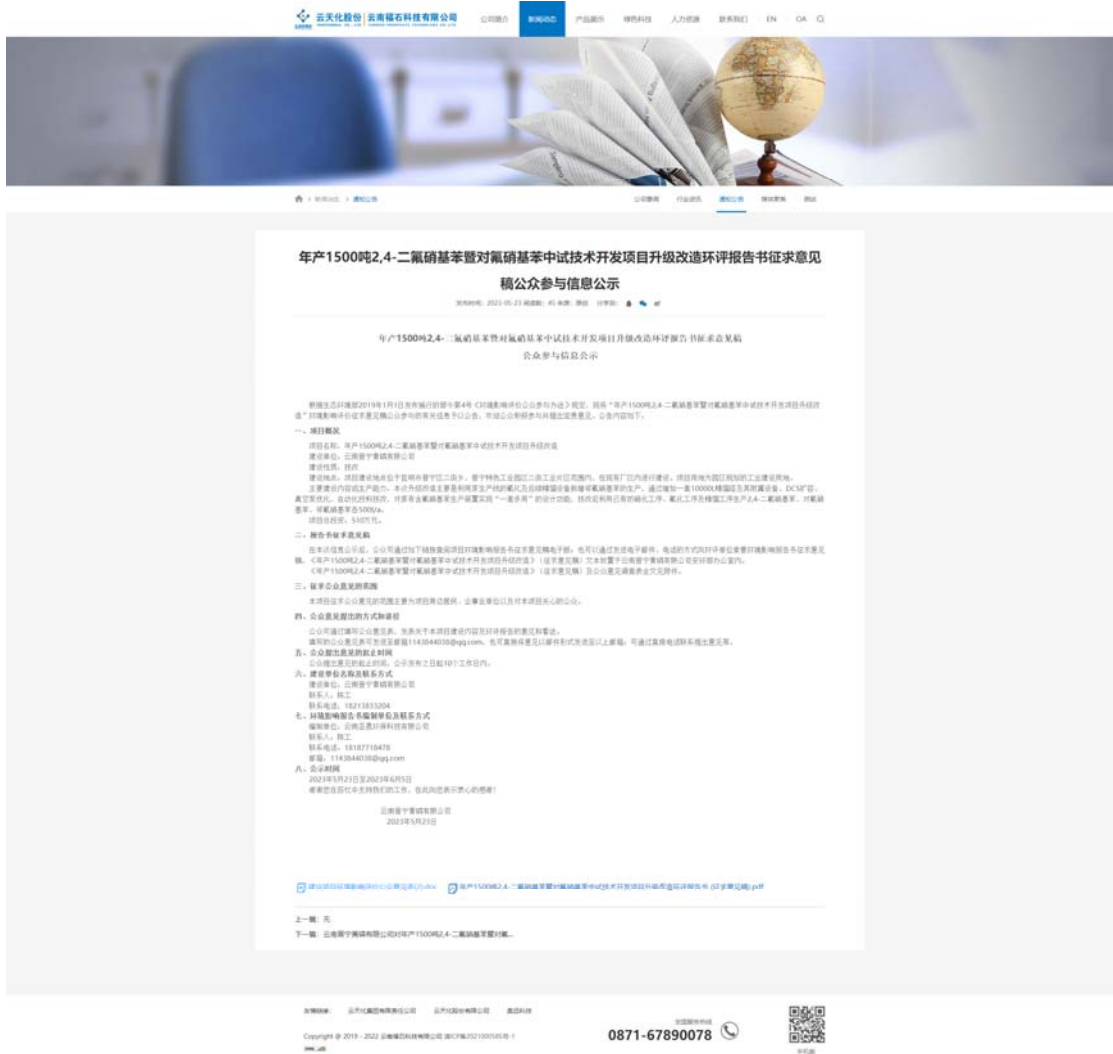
云天化股份 | 云南福石科技有限公司

公司简介 新闻动态 产品展示 绿色科技 人力资源 联系我们 EN OA

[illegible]

年产1500吨2,4-二氟硝基苯暨对氟硝基苯中试技术开发项目升级改造环评报告书征求意见稿公众参与信息公示

发布时间：2023-05-23 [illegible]

年产1500吨2,4-二氟硝基苯暨对氟硝基苯中试技术开发项目升级改造环评报告书征求意见稿公众参与信息公示

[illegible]

一、项目概况

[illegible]

二、报告书征求意见稿

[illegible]

三、征求公众意见的范围

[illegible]

四、公众意见提出的方式和途径

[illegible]

五、公众提出意见的起止时间

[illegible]

六、建设单位名称及联系方式

建设单位：云南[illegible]有限公司
联系人：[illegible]
联系电话：18213855204

七、环境影响报告书编制单位及联系方式

编制单位：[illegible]
联系人：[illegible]
联系电话：18187718478
邮箱：1143844038@qq.com

八、公示时间

2023年5月23日至2023年6月5日
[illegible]

云南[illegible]有限公司
2023年5月23日

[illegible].docx 年产1500吨2,4-二氟硝基苯暨对氟硝基苯中试技术开发项目升级改造环评报告书（征求意见稿）.pdf

上一篇：无
下一篇：云南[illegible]有限公司对年产1500吨2,4-二氟硝基苯暨对氟...

友情链接：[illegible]

Copyright @ 2019 - 2022 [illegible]

0871-67890078